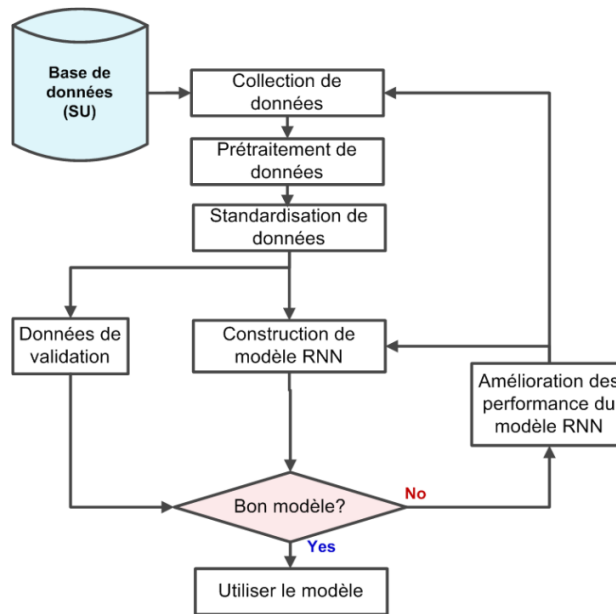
Base de données (SU)

Collection de données

Prétraitement de données

Standardisation de données

Données de validation

Construction de modèle RNN

Amélioration des performance du modèle RNN

Bon modèle?

No

Yes

Utiliser le modèle